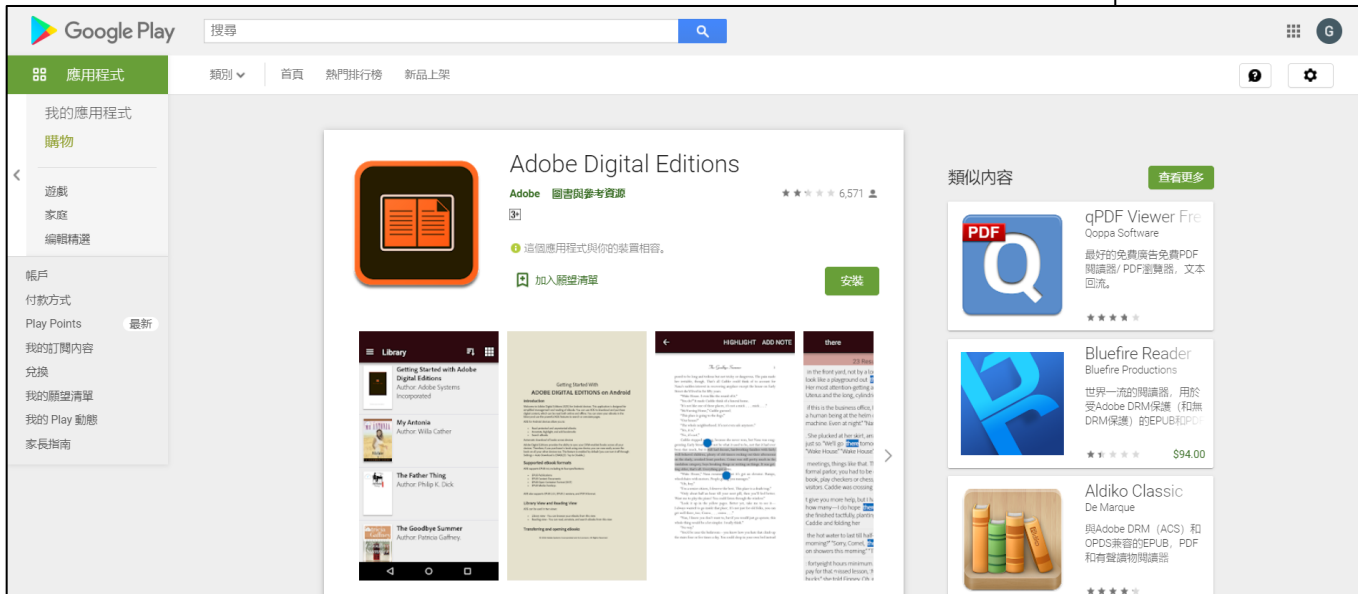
Google Play

搜尋

應用程式

類別 首頁 熱門排行榜 新品上架

我的應用程式
購物

遊戲
家庭
編輯精選

帳戶
付款方式
Play Points 最新
我的訂閱內容
兌換
我的願望清單
我的 Play 動態
家長指南

Adobe Digital Editions
Adobe 圖書與參考資源
6,571
3+
這個應用程式與你的裝置相容。
加入願望清單
安裝

Library
Getting Started with Adobe Digital Editions
Author: Adobe Systems Incorporated
My Antonia
Author: Willa Cather
The Father Thing
Author: Philip K. Dick
The Goodbye Summer
Author: Patricia Gaffney

Getting Started With ADOBE DIGITAL EDITIONS on Android

HIGHLIGHT ADD NOTE

there

類似內容
查看更多

qPDF Viewer Fre
Qoppa Software
最好的免費廣告免費PDF閱讀器/ PDF瀏覽器，文本回流。

Bluefire Reader
Bluefire Productions
世界一流的閱讀器，用於受Adobe DRM保護（和無DRM保護）的EPUB和PDF
$94.00

Aldiko Classic
De Marque
與Adobe DRM（ACS）和OPDS兼容的EPUB，PDF和有聲讀物閱讀器